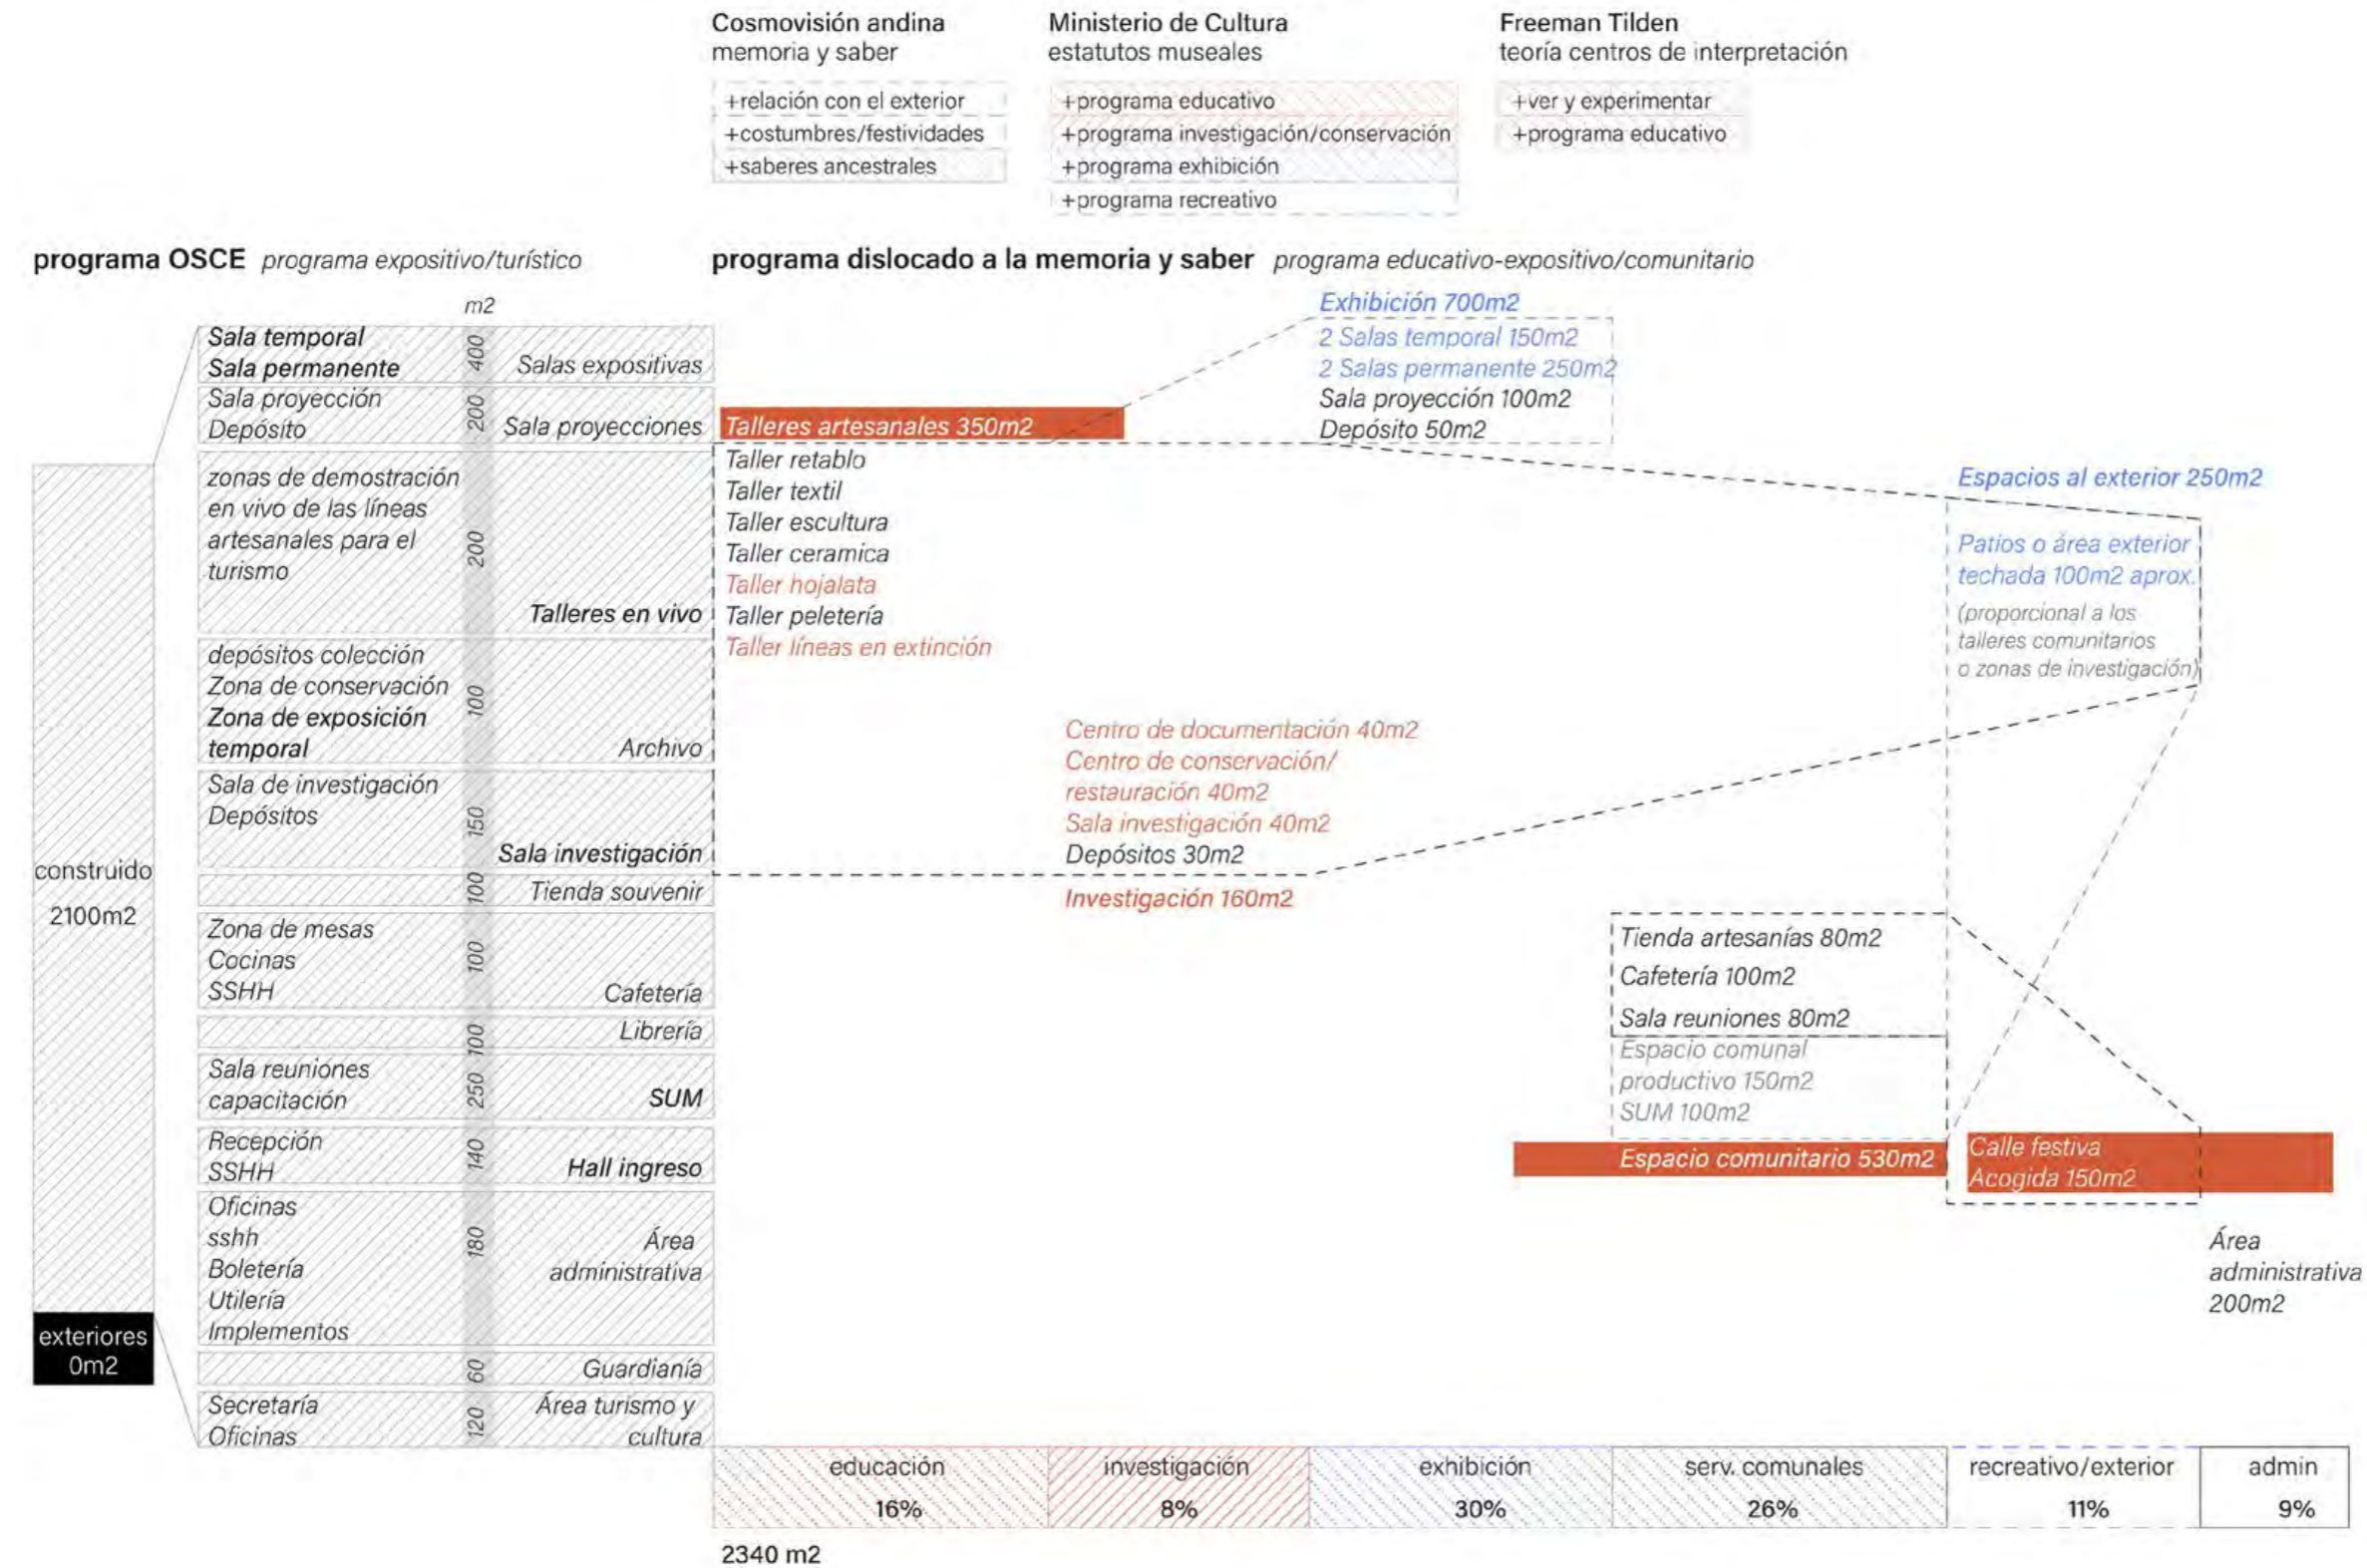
Cosmovisión andina
memoria y saber

+relación con el exterior
+costumbres/festividades
+saberes ancestrales

Ministerio de Cultura
estatutos museales

+programa educativo
+programa investigación/conservación
+programa exhibición
+programa recreativo

Freeman Tilden
teoría centros de interpretación

+ver y experimentar
+programa educativo

programa OSCE programa expositivo/turístico

m2

| | | |
|---|---|---|
| Sala temporal Sala permanente | 400 | Salas expositivas |
| Sala proyección Depósito | 200 | Sala proyecciones |
| zonas de demostración en vivo de las líneas artesanales para el turismo | 200 | Talleres en vivo |
| depósitos colección Zona de conservación Zona de exposición temporal | 100 | Archivo |
| Sala de investigación Depósitos | 150 | Sala investigación |
| | 100 | Tienda souvenir |
| Zona de mesas Cocinas SSHH | 100 | Cafetería |
| | 100 | Librería |
| Sala reuniones capacitación | 250 | SUM |
| Recepción SSHH | 140 | Hall ingreso |
| Oficinas sshh Boletería Utilería Implementos | 180 | Área administrativa |
| | 60 | Guardianía |
| Secretaría Oficinas | 120 | Área turismo y cultura |

construido
2100m2

exteriores
0m2

programa dislocado a la memoria y saber programa educativo-expositivo/comunitario

Exhibición 700m2
2 Salas temporal 150m2
2 Salas permanente 250m2
Sala proyección 100m2
Depósito 50m2

Talleres artesanales 350m2
Taller retablo
Taller textil
Taller escultura
Taller ceramica
Taller hojalata
Taller peletería
Taller líneas en extinción

Espacios al exterior 250m2
Patios o área exterior techada 100m2 aprox.
(proporcional a los talleres comunitarios o zonas de investigación)

Centro de documentación 40m2
Centro de conservación/ restauración 40m2
Sala investigación 40m2
Depósitos 30m2
Investigación 160m2

Tienda artesanías 80m2
Cafetería 100m2
Sala reuniones 80m2
Espacio comunal productivo 150m2
SUM 100m2
Espacio comunitario 530m2

Calle festiva
Acogida 150m2

Área administrativa 200m2

| educación | investigación | exhibición | serv. comunales | recreativo/exterior | admin |
|---|---|---|---|---|---|
| 16% | 8% | 30% | 26% | 11% | 9% |

2340 m2